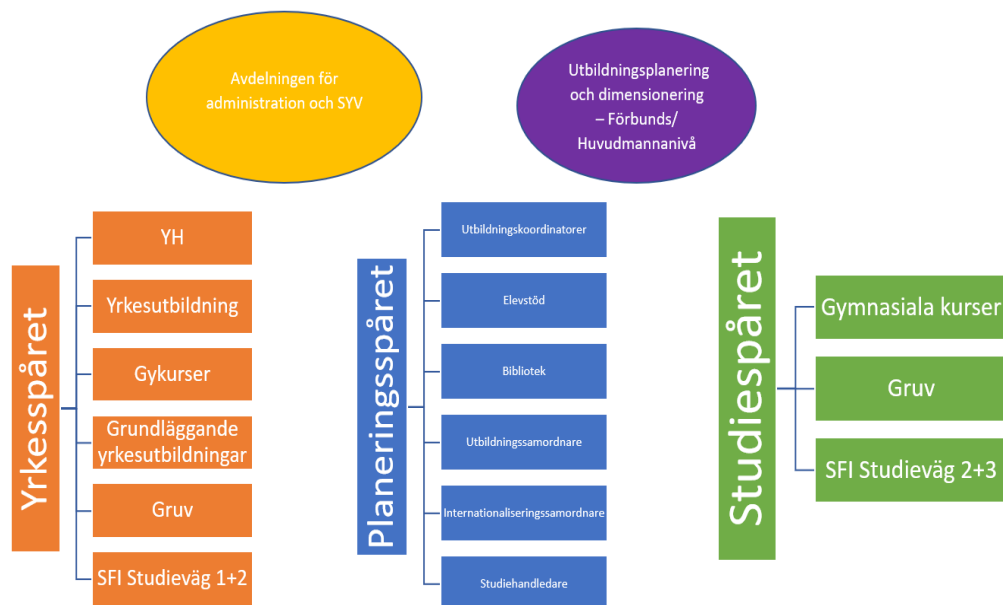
Avdelningen för administration och SYV

Utbildningsplanering och dimensionering – Förbunds/ Huvudmannanivå

Yrkesspåret

YH

Yrkesutbildning

Gykurser

Grundläggande yrkesutbildningar

Gruv

SFI Studieväg 1+2

Planeringsspåret

Utbildningskoordinatorer

Elevstöd

Bibliotek

Utbildningssamordnare

Internationaliseringssamordnare

Studiehandledare

Studiespåret

Gymnasiala kurser

Gruv

SFI Studieväg 2+3